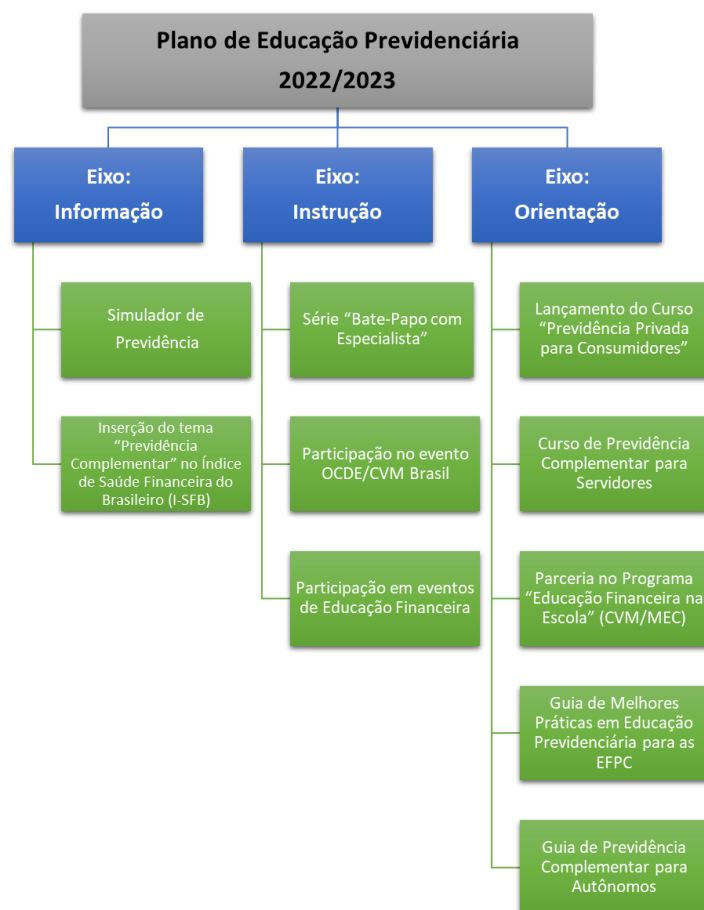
Plano de Educação Previdenciária
2022/2023

Eixo:
Informação

Simulador de Previdência

Inserção do tema "Previdência Complementar" no Índice de Saúde Financeira do Brasileiro (I-SFB)

Eixo:
Instrução

Série "Bate-Papo com Especialista"

Participação no evento OCDE/CVM Brasil

Participação em eventos de Educação Financeira

Eixo:
Orientação

Lançamento do Curso "Previdência Privada para Consumidores"

Curso de Previdência Complementar para Servidores

Parceria no Programa "Educação Financeira na Escola" (CVM/MEC)

Guia de Melhores Práticas em Educação Previdenciária para as EFPC

Guia de Previdência Complementar para Autônomos